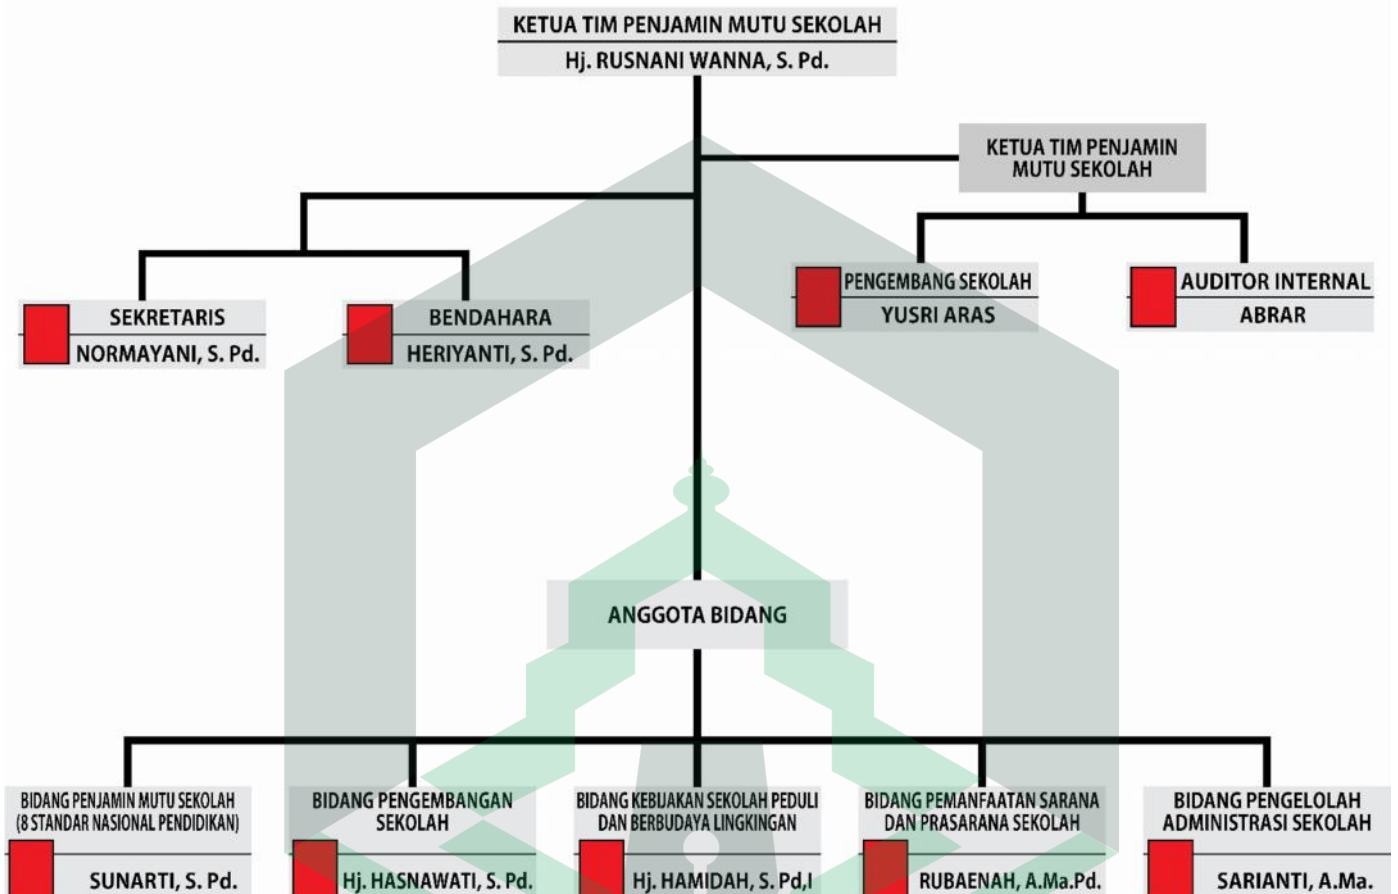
KETUA TIM PENJAMIN MUTU SEKOLAH
Hj. RUSNANI WANNA, S. Pd.

KETUA TIM PENJAMIN MUTU SEKOLAH

SEKRETARIS
NORMAYANI, S. Pd.

BENDAHARA
HERIYANTI, S. Pd.

PENGEMBANG SEKOLAH
YUSRI ARAS

AUDITOR INTERNAL
ABRAR

ANGGOTA BIDANG

BIDANG PENJAMIN MUTU SEKOLAH (8 STANDAR NASIONAL PENDIDIKAN)
SUNARTI, S. Pd.

BIDANG PENGEMBANGAN SEKOLAH
Hj. HASNAWATI, S. Pd.

BIDANG KEBIJAKAN SEKOLAH PEDULI DAN BERBUDAYA LINGKINGAN
Hj. HAMIDAH, S. Pd,I

BIDANG PEMANFAATAN SARANA DAN PRASARANA SEKOLAH
RUBAENAH, A.Ma.Pd.

BIDANG PENGELOLAH ADMINISTRASI SEKOLAH
SARIANTI, A.Ma.